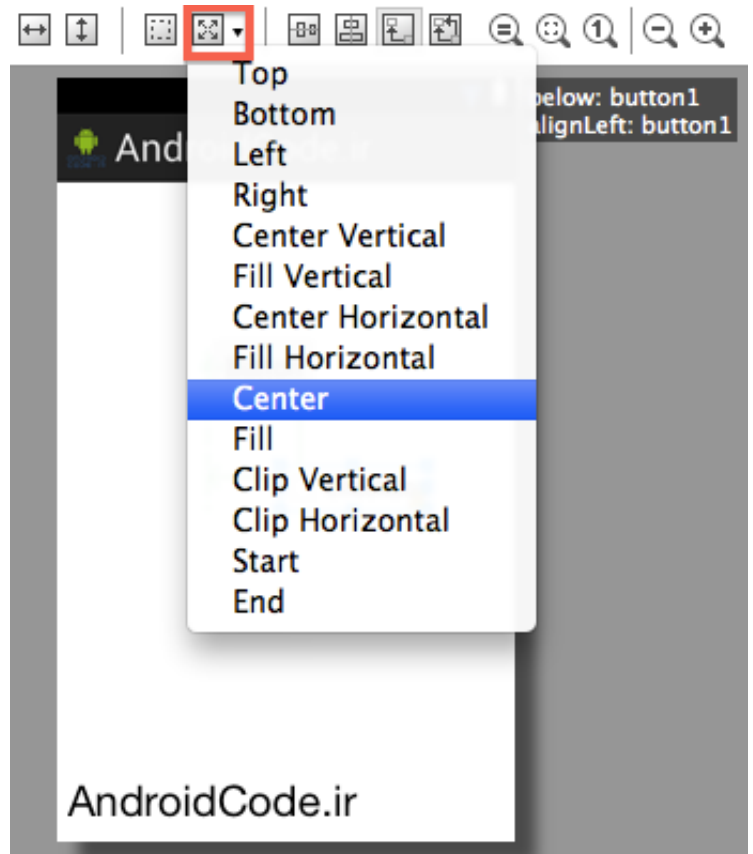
Top
Bottom
Left
Right
Center Vertical
Fill Vertical
Center Horizontal
Fill Horizontal
Center
Fill
Clip Vertical
Clip Horizontal
Start
End

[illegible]elow: button1
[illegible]alignLeft: button1

Andr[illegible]Code.ir

AndroidCode.ir